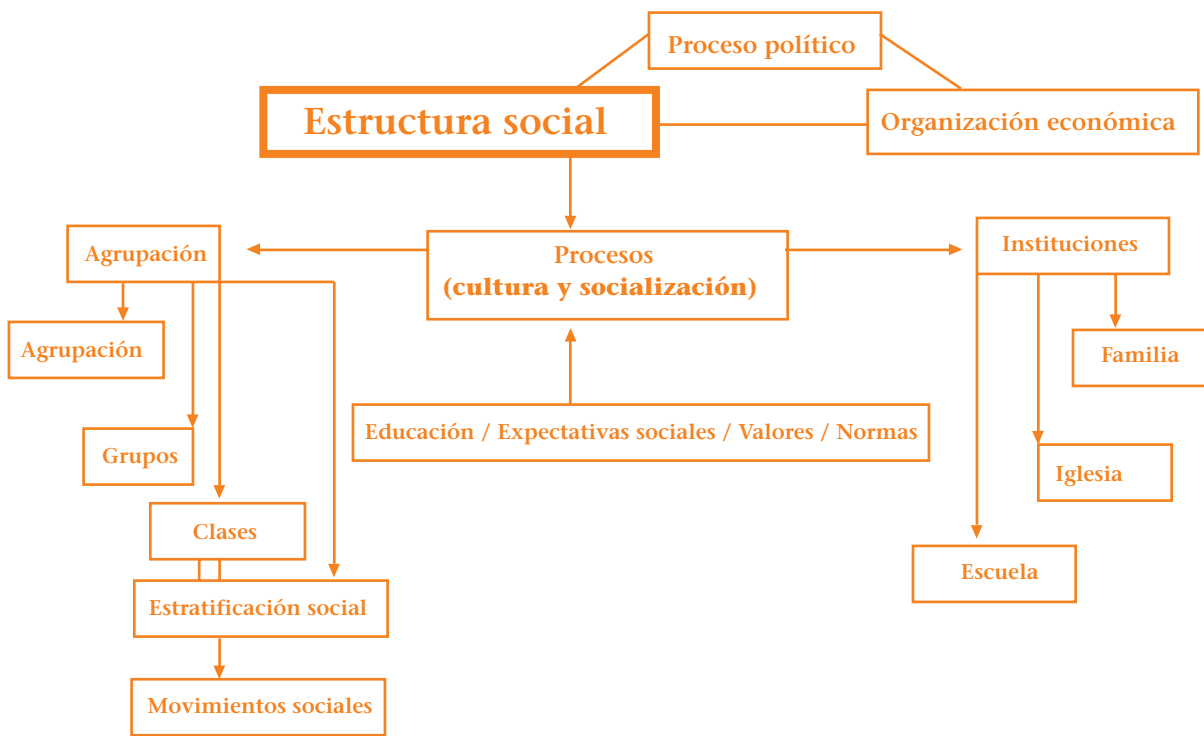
Proceso político

Estructura social

Organización económica

Agrupación

Procesos
(cultura y socialización)

Instituciones

Agrupación

Familia

Grupos

Educación / Expectativas sociales / Valores / Normas

Iglesia

Clases

Escuela

Estratificación social

Movimientos sociales